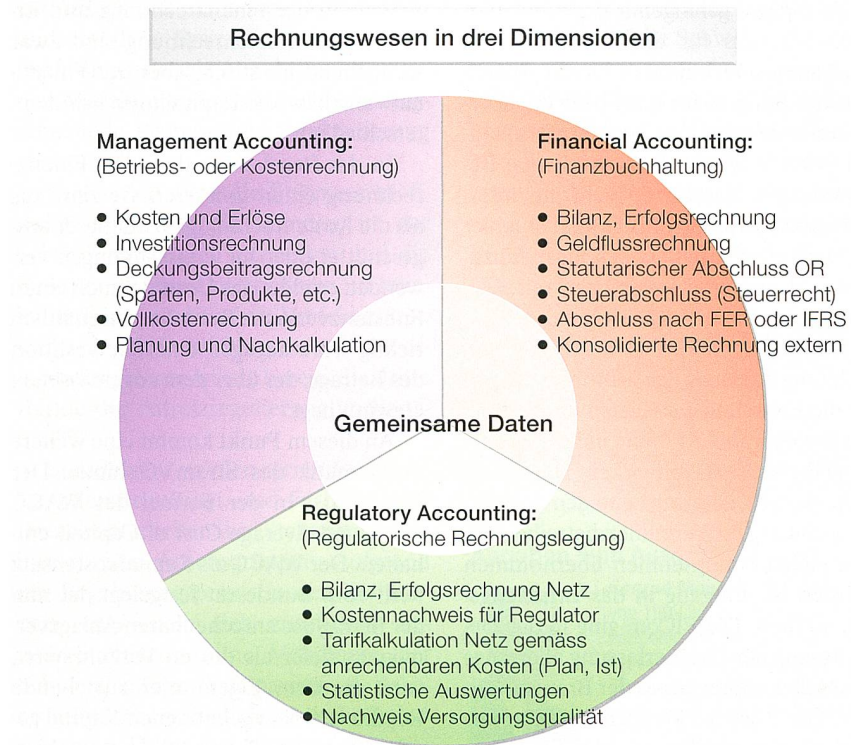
Rechnungswesen in drei Dimensionen

Management Accounting:
(Betriebs- oder Kostenrechnung)

- Kosten und Erlöse
- Investitionsrechnung
- Deckungsbeitragsrechnung (Sparten, Produkte, etc.)
- Vollkostenrechnung
- Planung und Nachkalkulation

Financial Accounting:
(Finanzbuchhaltung)

- Bilanz, Erfolgsrechnung
- Geldflussrechnung
- Statutarischer Abschluss OR
- Steuerabschluss (Steuerrecht)
- Abschluss nach FER oder IFRS
- Konsolidierte Rechnung extern

Gemeinsame Daten

Regulatory Accounting:
(Regulatorische Rechnungslegung)

- Bilanz, Erfolgsrechnung Netz
- Kostennachweis für Regulator
- Tarifkalkulation Netz gemäss anrechenbaren Kosten (Plan, Ist)
- Statistische Auswertungen
- Nachweis Versorgungsqualität